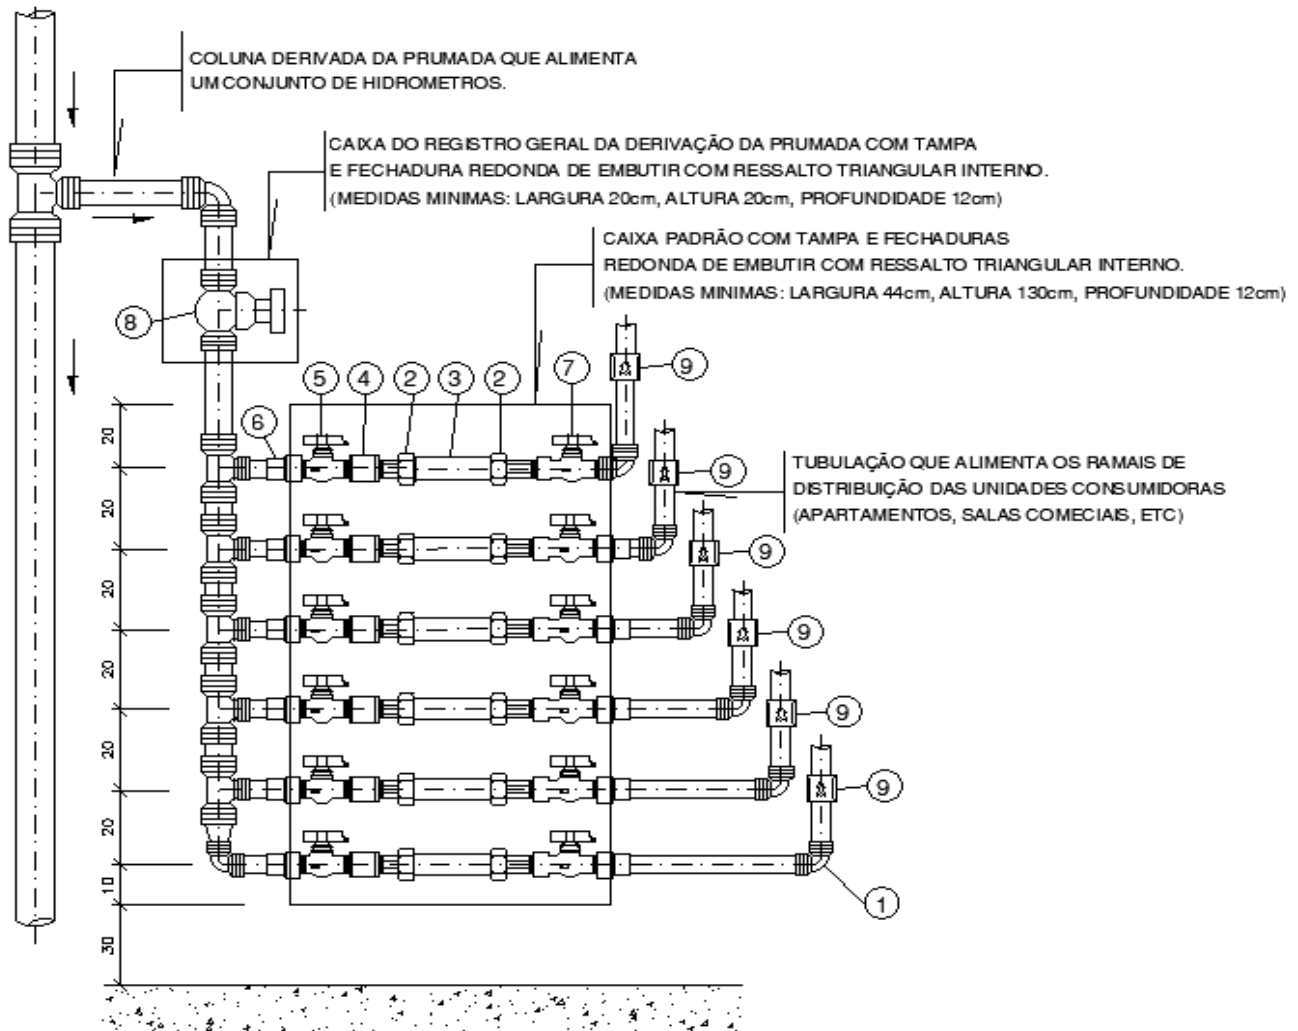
COLUNA DERIVADA DA PRUMADA QUE ALIMENTA UM CONJUNTO DE HIDROMETROS.

CAIXA DO REGISTRO GERAL DA DERIVAÇÃO DA PRUMADA COM TAMPA E FECHADURA REDONDA DE EMBUTIR COM RESSALTO TRIANGULAR INTERNO. (MEDIDAS MINIMAS: LARGURA 20cm, ALTURA 20cm, PROFUNDIDADE 12cm)

CAIXA PADRÃO COM TAMPA E FECHADURAS REDONDA DE EMBUTIR COM RESSALTO TRIANGULAR INTERNO. (MEDIDAS MINIMAS: LARGURA 44cm, ALTURA 130cm, PROFUNDIDADE 12cm)

8

5 4 2 3 2 7

9

6

TUBULAÇÃO QUE ALIMENTA OS RAMAIS DE DISTRIBUIÇÃO DAS UNIDADES CONSUMIDORAS (APARTAMENTOS, SALAS COMECIAIS, ETC)

9

9

9

9

9

1

20
20
20
20
20
20
10
30